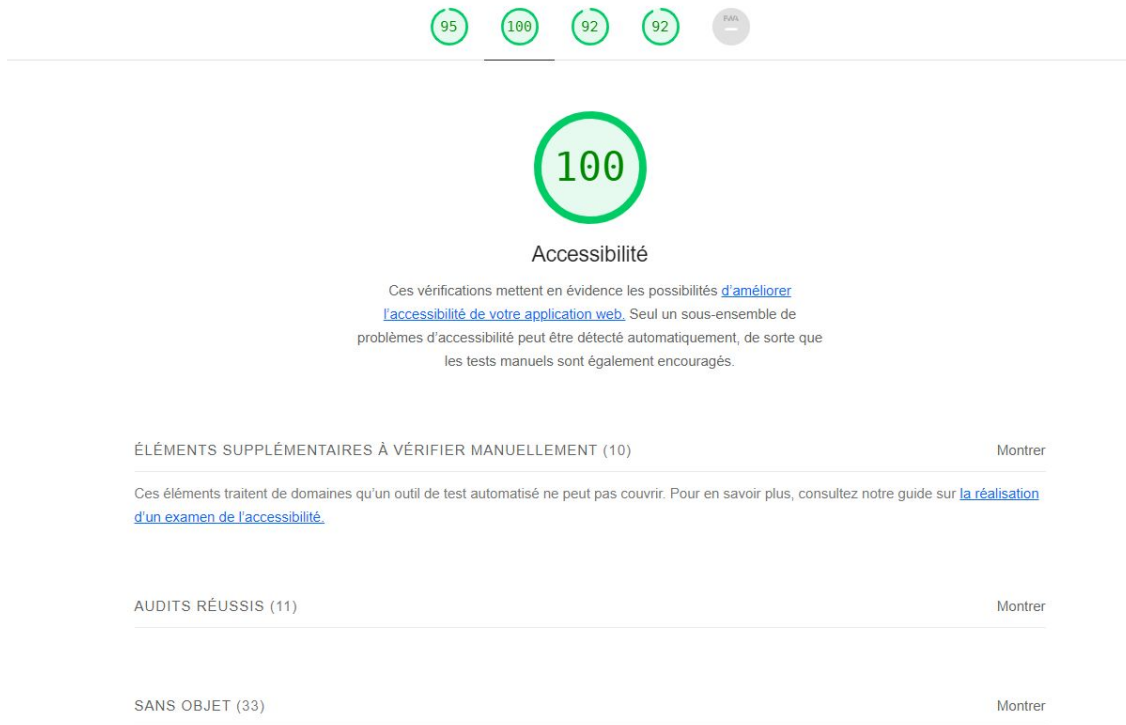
95 100 92 92 PWA

100

Accessibilité

Ces vérifications mettent en évidence les possibilités d'améliorer l'accessibilité de votre application web. Seul un sous-ensemble de problèmes d'accessibilité peut être détecté automatiquement, de sorte que les tests manuels sont également encouragés.

ÉLÉMENTS SUPPLÉMENTAIRES À VÉRIFIER MANUELLEMENT (10) Montrer

Ces éléments traitent de domaines qu'un outil de test automatisé ne peut pas couvrir. Pour en savoir plus, consultez notre guide sur la réalisation d'un examen de l'accessibilité.

AUDITS RÉUSSIS (11) Montrer

SANS OBJET (33) Montrer